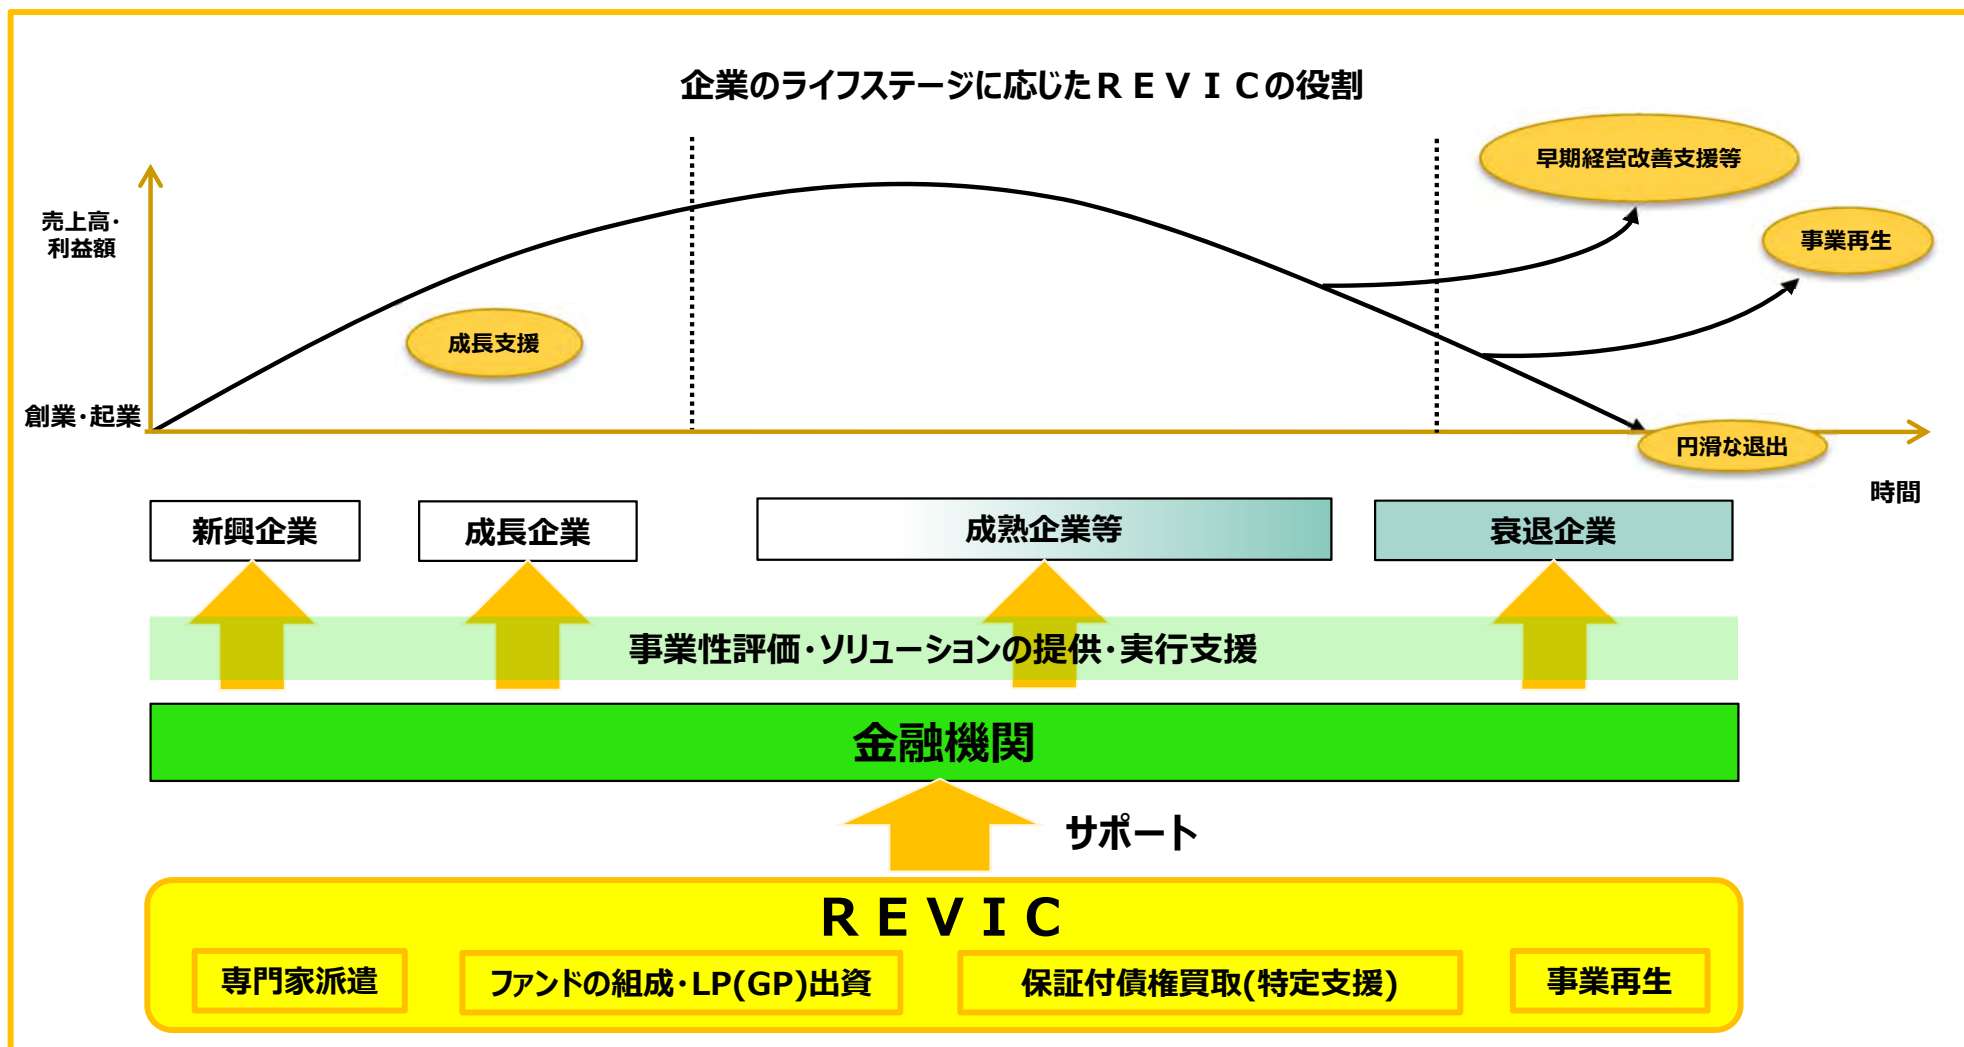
企業のライフステージに応じたＲＥＶＩＣの役割

早期経営改善支援等

売上高・利益額

事業再生

成長支援

創業・起業

円滑な退出

時間

新興企業

成長企業

成熟企業等

衰退企業

事業性評価・ソリューションの提供・実行支援

金融機関

サポート

ＲＥＶＩＣ

専門家派遣

ファンドの組成・LP(GP)出資

保証付債権買取(特定支援)

事業再生